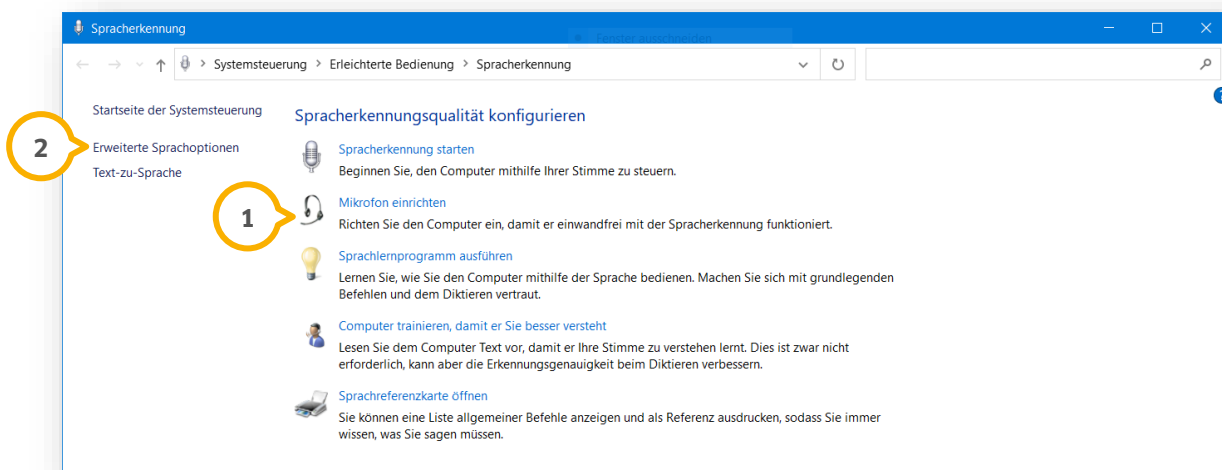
Spracherkennung

Fenster ausschneiden

Systemsteuerung > Erleichterte Bedienung > Spracherkennung

Startseite der Systemsteuerung

2

Erweiterte Sprachoptionen

Text-zu-Sprache

Spracherkennungsqualität konfigurieren

Spracherkennung starten

Beginnen Sie, den Computer mithilfe Ihrer Stimme zu steuern.

1

Mikrofon einrichten

Richten Sie den Computer ein, damit er einwandfrei mit der Spracherkennung funktioniert.

Sprachlernprogramm ausführen

Lernen Sie, wie Sie den Computer mithilfe der Sprache bedienen. Machen Sie sich mit grundlegenden Befehlen und dem Diktieren vertraut.

Computer trainieren, damit er Sie besser versteht

Lesen Sie dem Computer Text vor, damit er Ihre Stimme zu verstehen lernt. Dies ist zwar nicht erforderlich, kann aber die Erkennungsgenauigkeit beim Diktieren verbessern.

Sprachreferenzkarte öffnen

Sie können eine Liste allgemeiner Befehle anzeigen und als Referenz ausdrucken, sodass Sie immer wissen, was Sie sagen müssen.